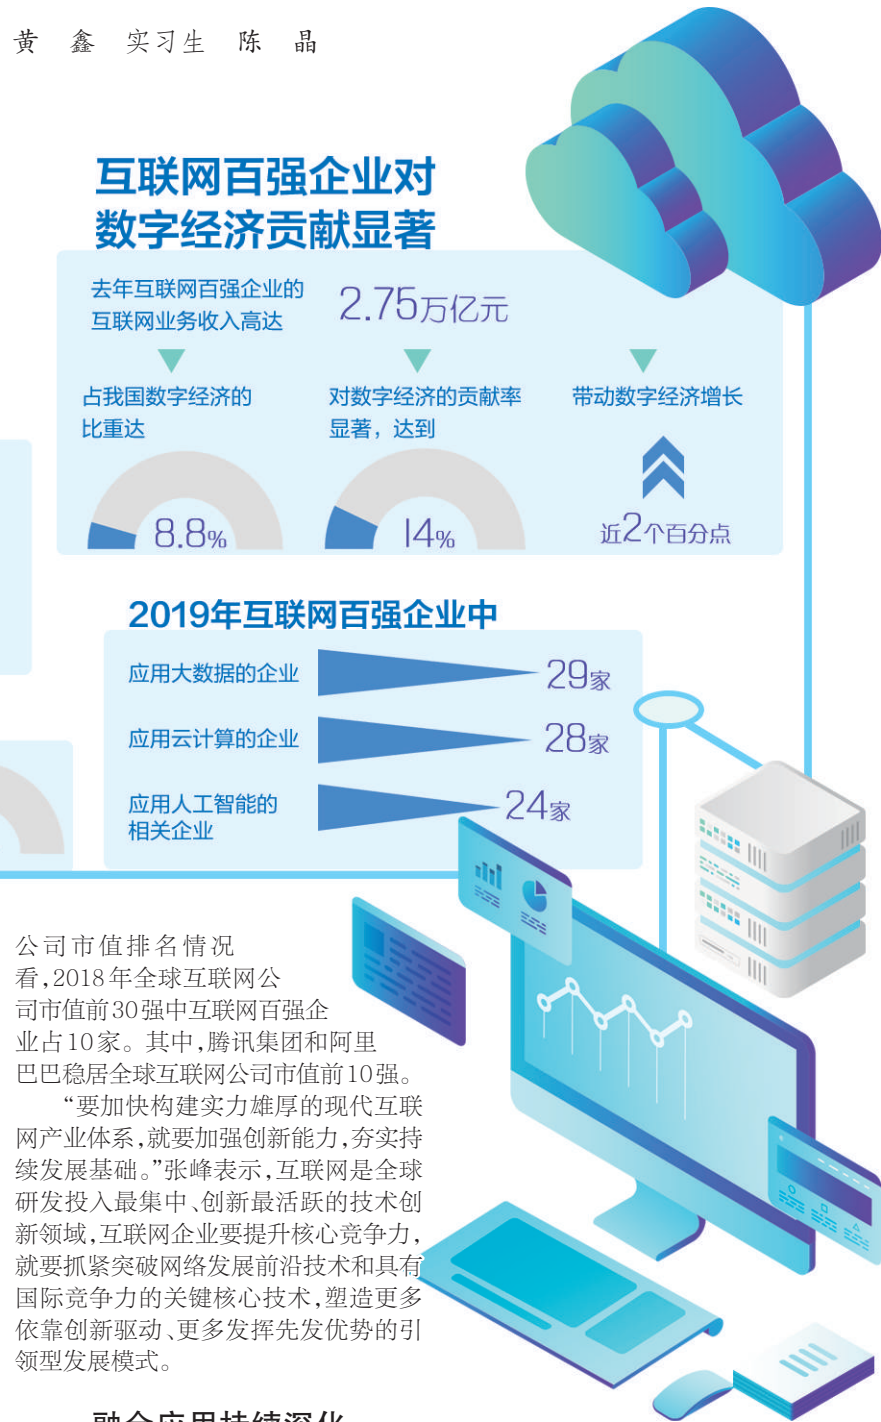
黄 鑫 实习生 陈 晶

互联网百强企业对数字经济贡献显著

去年互联网百强企业的互联网业务收入高达 2.75万亿元

占我国数字经济的比重达 8.8%

对数字经济的贡献率显著，达到 14%

带动数字经济增长 近2个百分点

2019年互联网百强企业中

应用大数据的企业 29家

应用云计算的企业 28家

应用人工智能的相关企业 24家

公司市值排名情况看，2018年全球互联网公司市值前30强中互联网百强企业占10家。其中，腾讯集团和阿里巴巴稳居全球互联网公司市值前10强。

“要加快构建实力雄厚的现代互联网产业体系，就要加强创新能力，夯实持续发展基础。”张峰表示，互联网是全球研发投入最集中、创新最活跃的技术创新领域，互联网企业要提升核心竞争力，就要抓紧突破网络发展前沿技术和具有国际竞争力的关键核心技术，塑造更多依靠创新驱动、更多发挥先发优势的引领型发展模式。

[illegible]